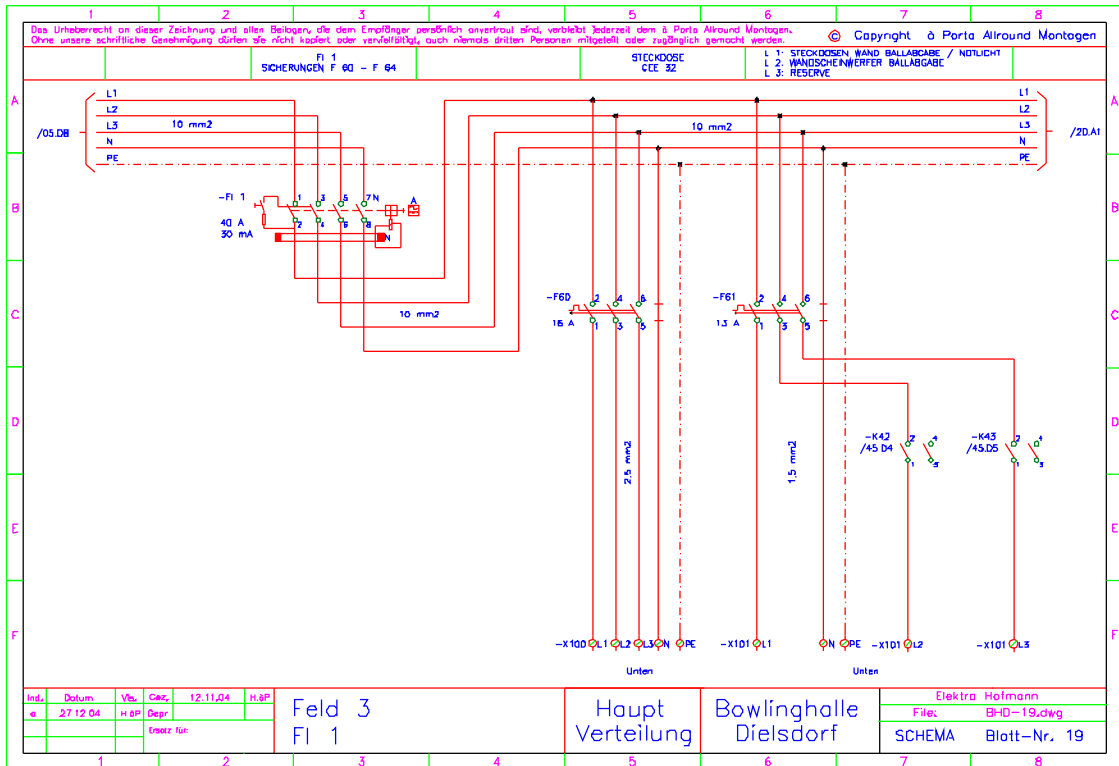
1 2 3 4 5 6 7 8

Das Urheberrecht an dieser Zeichnung und allen Beilagen, die dem Empfänger persönlich anvertraut sind, verbleibt jederzeit dem à Porta Allround Montagen. Ohne unsere schriftliche Genehmigung dürfen sie nicht kopiert oder vervielfältigt, auch niemals dritten Personen mitgeteilt oder zugänglich gemacht werden.

© Copyright à Porta Allround Montagen

FI 1
SICHERUNGEN F 60 – F 64

STECKDOSE
CEE 32

L 1: STECKDOSEN WAND BALLABGABE / NOTLICHT
L 2: WANDSCHEINWERFER BALLABGABE
L 3: RESERVE

A
B
C
D
E
F

/05.D8

L1
L2
L3
N
PE

10 mm2

10 mm2

L1
L2
L3
N
PE

/20.A1

-FI 1
40 A
30 mA
1 3 5 7 N
2 4 6 8 N
A

10 mm2

-F60
16 A
2 4 6
1 3 5

-F61
13 A
2 4 6
1 3 5

2.5 mm2

1.5 mm2

-K42
/45.D4
2 4
1 3

-K43
/45.D5
2 4
1 3

-X100 L1 L2 L3 N PE

-X101 L1

N PE

-X101 L2

-X101 L3

Unten

Unten

A
B
C
D
E
F

| Ind. | Datum | Vis. | Gez. | 12.11.04 | H.äP |
|---|---|---|---|---|---|
| a | 27.12.04 | H.äP | Gepr. | | |
| | | | Ersatz für: | | |

Feld 3
FI 1

Haupt
Verteilung

Bowlinghalle
Dielsdorf

Elektro Hofmann
File: BHD-19.dwg
SCHEMA Blatt-Nr. 19

1 2 3 4 5 6 7 8